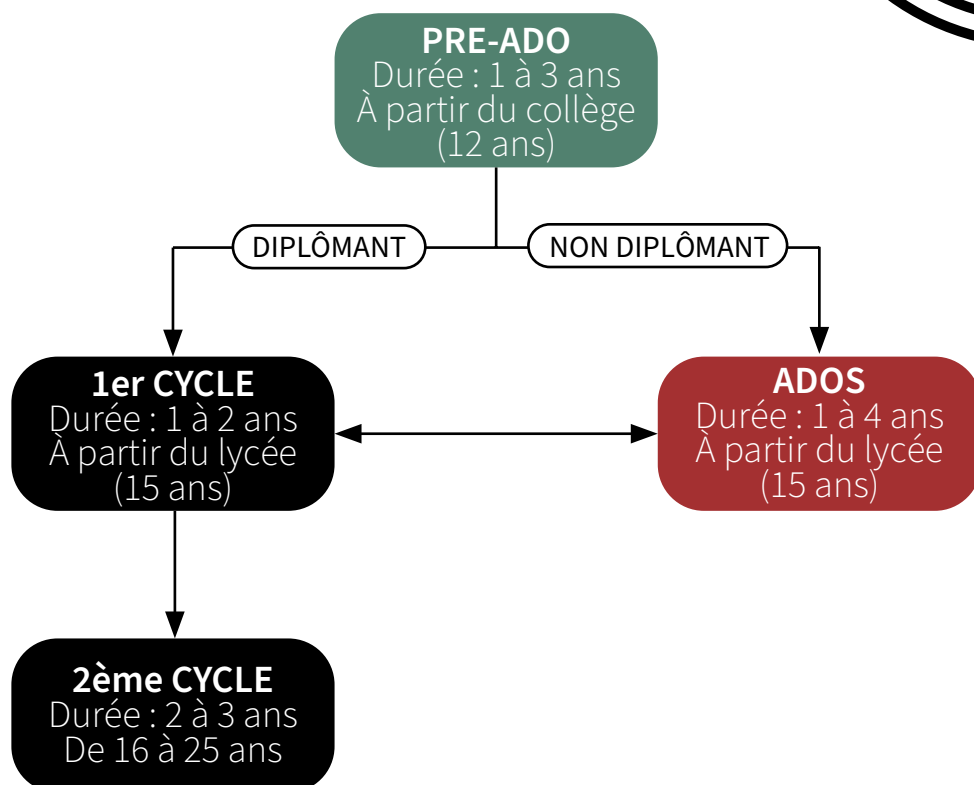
PRE-ADO
Durée : 1 à 3 ans
À partir du collège
(12 ans)

DIPLÔMANT

NON DIPLÔMANT

1er CYCLE
Durée : 1 à 2 ans
À partir du lycée
(15 ans)

ADOS
Durée : 1 à 4 ans
À partir du lycée
(15 ans)

2ème CYCLE
Durée : 2 à 3 ans
De 16 à 25 ans